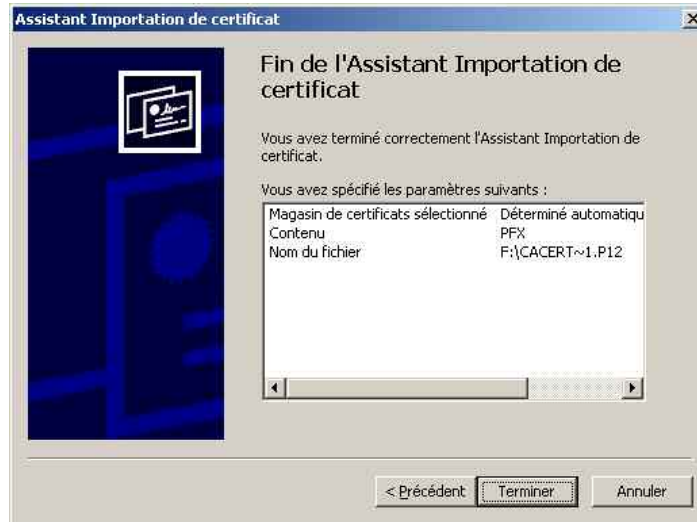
Assistant Importation de certificat

Fin de l'Assistant Importation de certificat

Vous avez terminé correctement l'Assistant Importation de certificat.

Vous avez spécifié les paramètres suivants :

| | |
|---|---|
| Magasin de certificats sélectionné | Déterminé automatiqu |
| Contenu | PFX |
| Nom du fichier | F:\CACERT~1.P12 |

< Précédent | Terminer | Annuler